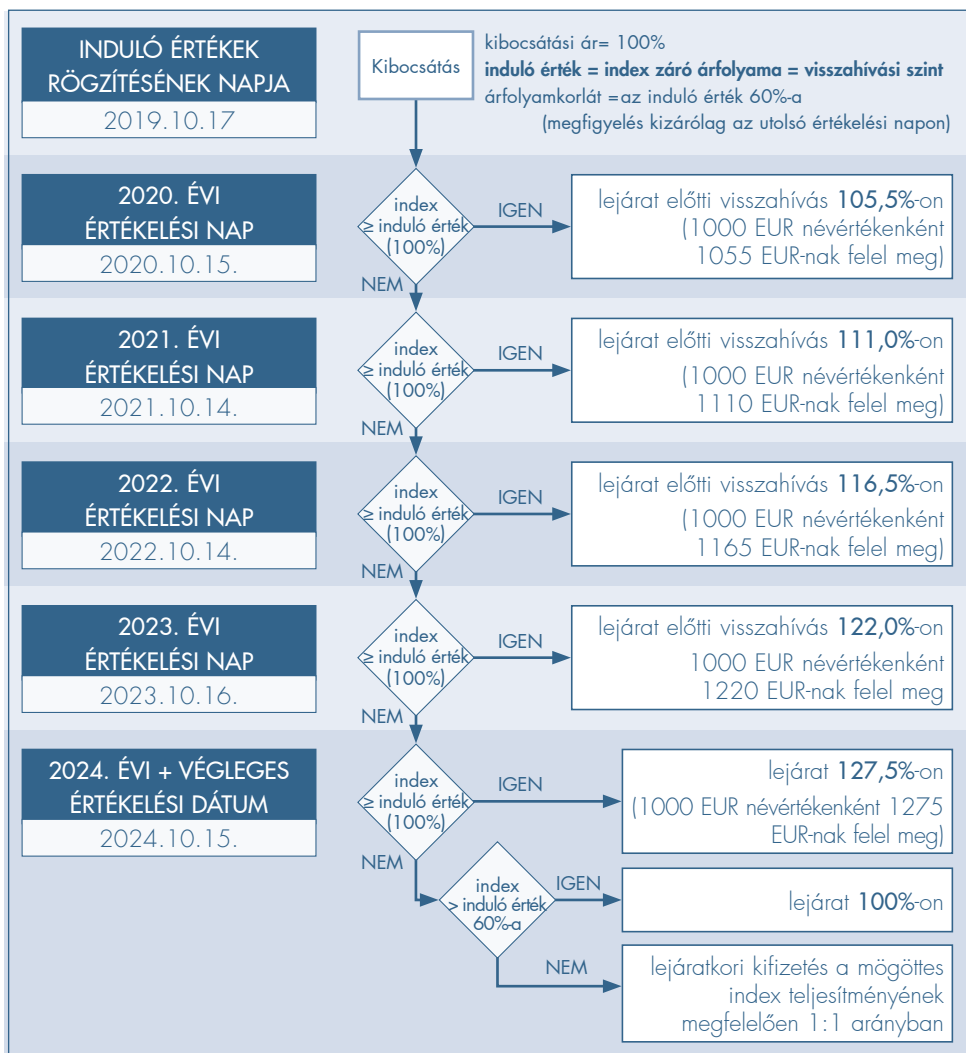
INDULÓ ÉRTÉKEK RÖGZÍTÉSÉNEK NAPJA
2019.10.17

Kibocsátás

kibocsátási ár= 100%
induló érték = index záró árfolyama = visszahívási szint
árfolyamkorlát =az induló érték 60%-a
(megfigyelés kizárólag az utolsó értékelési napon)

2020. ÉVI ÉRTÉKELÉSI NAP
2020.10.15.

index
≥ induló érték
(100%)

IGEN

lejárat előtti visszahívás 105,5%-on
(1000 EUR névértékenként 1055 EUR-nak felel meg)

NEM

2021. ÉVI ÉRTÉKELÉSI NAP
2021.10.14.

index
≥ induló érték
(100%)

IGEN

lejárat előtti visszahívás 111,0%-on
(1000 EUR névértékenként 1110 EUR-nak felel meg)

NEM

2022. ÉVI ÉRTÉKELÉSI NAP
2022.10.14.

index
≥ induló érték
(100%)

IGEN

lejárat előtti visszahívás 116,5%-on
(1000 EUR névértékenként 1165 EUR-nak felel meg)

NEM

2023. ÉVI ÉRTÉKELÉSI NAP
2023.10.16.

index
≥ induló érték
(100%)

IGEN

lejárat előtti visszahívás 122,0%-on
1000 EUR névértékenként 1220 EUR-nak felel meg

NEM

2024. ÉVI + VÉGLEGES ÉRTÉKELÉSI DÁTUM
2024.10.15.

index
≥ induló érték
(100%)

IGEN

lejárat 127,5%-on
(1000 EUR névértékenként 1275 EUR-nak felel meg)

NEM

index
> induló érték
60%-a

IGEN

lejárat 100%-on

NEM

lejáratkori kifizetés a mögöttes index teljesítményének megfelelően 1:1 arányban